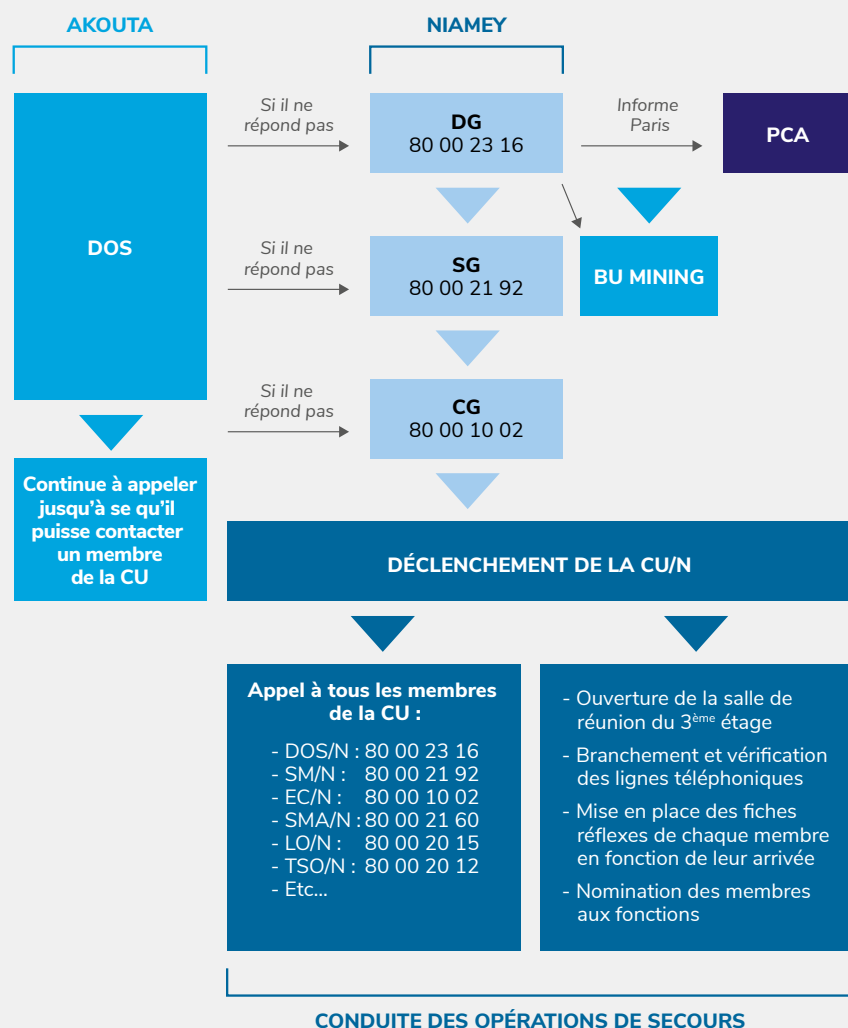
AKOUTA

NIAMEY

DOS

Si il ne répond pas

DG
80 00 23 16

Informe Paris

PCA

Si il ne répond pas

SG
80 00 21 92

BU MINING

Si il ne répond pas

CG
80 00 10 02

Continue à appeler jusqu'à se qu'il puisse contacter un membre de la CU

DÉCLENCHEMENT DE LA CU/N

Appel à tous les membres de la CU :

- DOS/N : 80 00 23 16
- SM/N : 80 00 21 92
- EC/N : 80 00 10 02
- SMA/N : 80 00 21 60
- LO/N : 80 00 20 15
- TSO/N : 80 00 20 12
- Etc...

- Ouverture de la salle de réunion du 3$^{ème}$ étage
- Branchement et vérification des lignes téléphoniques
- Mise en place des fiches réflexes de chaque membre en fonction de leur arrivée
- Nomination des membres aux fonctions

CONDUITE DES OPÉRATIONS DE SECOURS